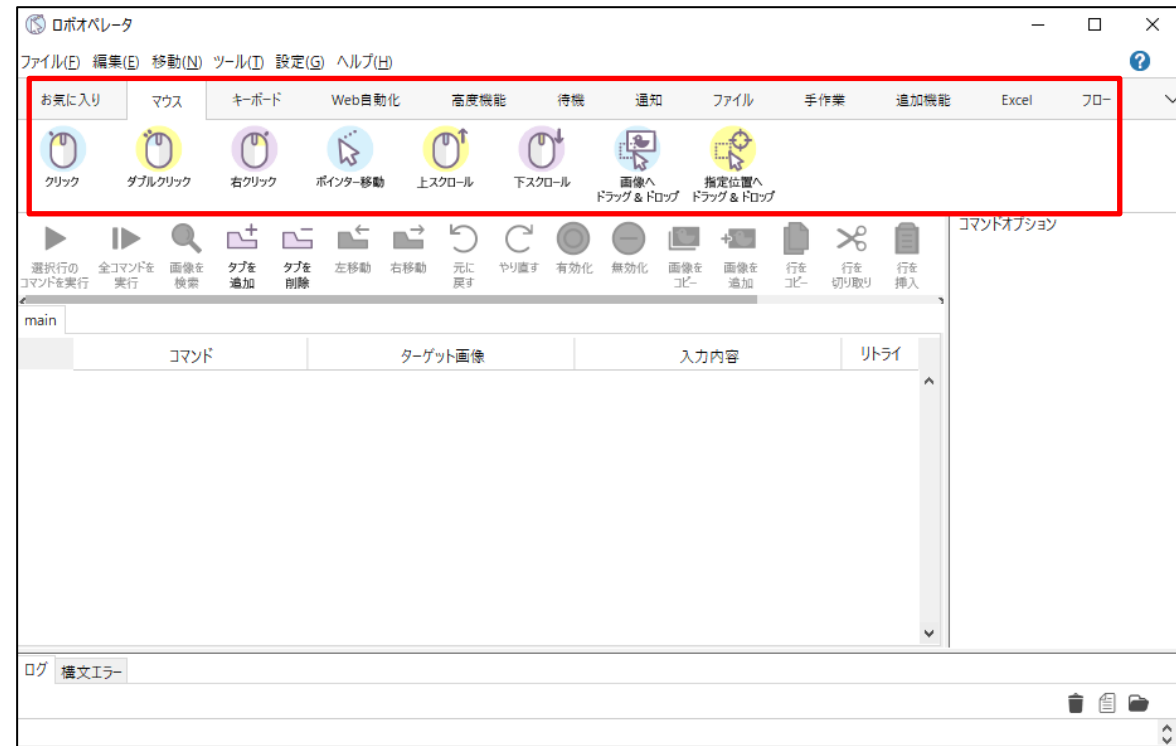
ロボオペレータ

ファイル(F) 編集(E) 移動(N) ツール(T) 設定(G) ヘルプ(H)

お気に入り マウス キーボード Web自動化 高度機能 待機 通知 ファイル 手作業 追加機能 Excel フロー

クリック ダブルクリック 右クリック ポインター移動 上スクロール 下スクロール 画像へドラッグ & ドロップ 指定位置へドラッグ & ドロップ

選択行のコマンドを実行 全コマンドを実行 画像を検索 タブを追加 タブを削除 左移動 右移動 元に戻す やり直す 有効化 無効化 画像をコピー 画像を追加 行をコピー 行を切り取り 行を挿入

コマンドオプション

main

| コマンド | ターゲット画像 | 入力内容 | リトライ |
|---|---|---|---|

ログ 構文エラー